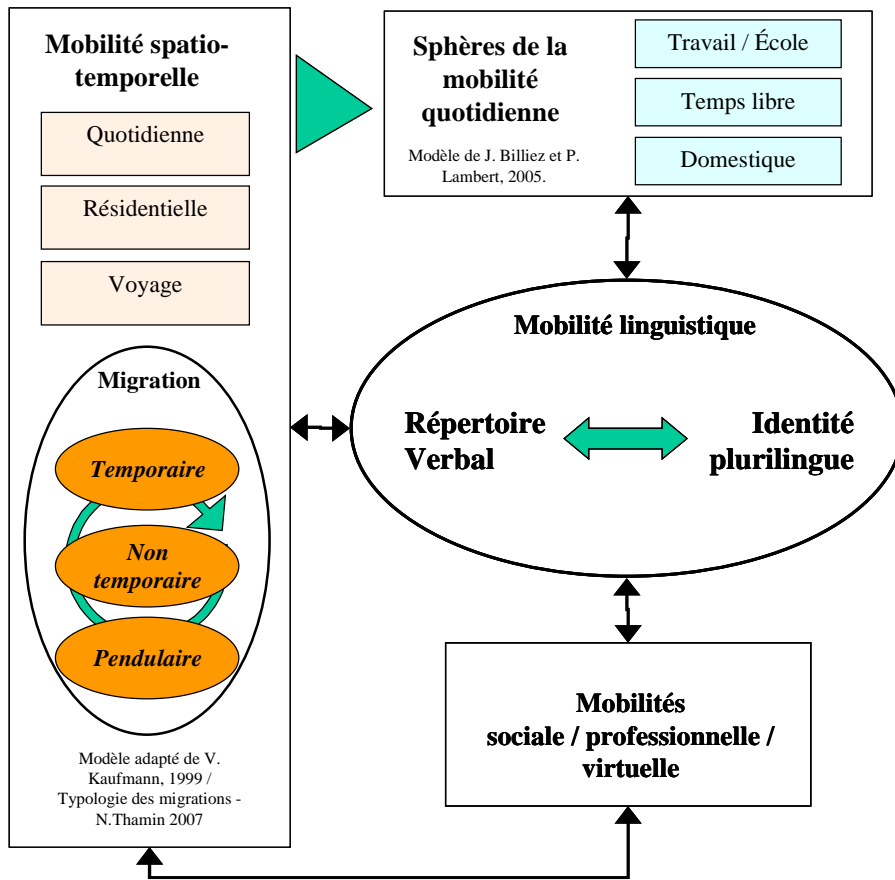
Mobilité spatio-temporelle

Quotidienne

Résidentielle

Voyage

Migration

Temporaire

Non temporaire

Pendulaire

Modèle adapté de V. Kaufmann, 1999 / Typologie des migrations - N.Thamin 2007

Sphères de la mobilité quotidienne

Modèle de J. Billiez et P. Lambert, 2005.

Travail / École

Temps libre

Domestique

Mobilité linguistique

Répertoire Verbal

Identité plurilingue

Mobilités sociale / professionnelle / virtuelle